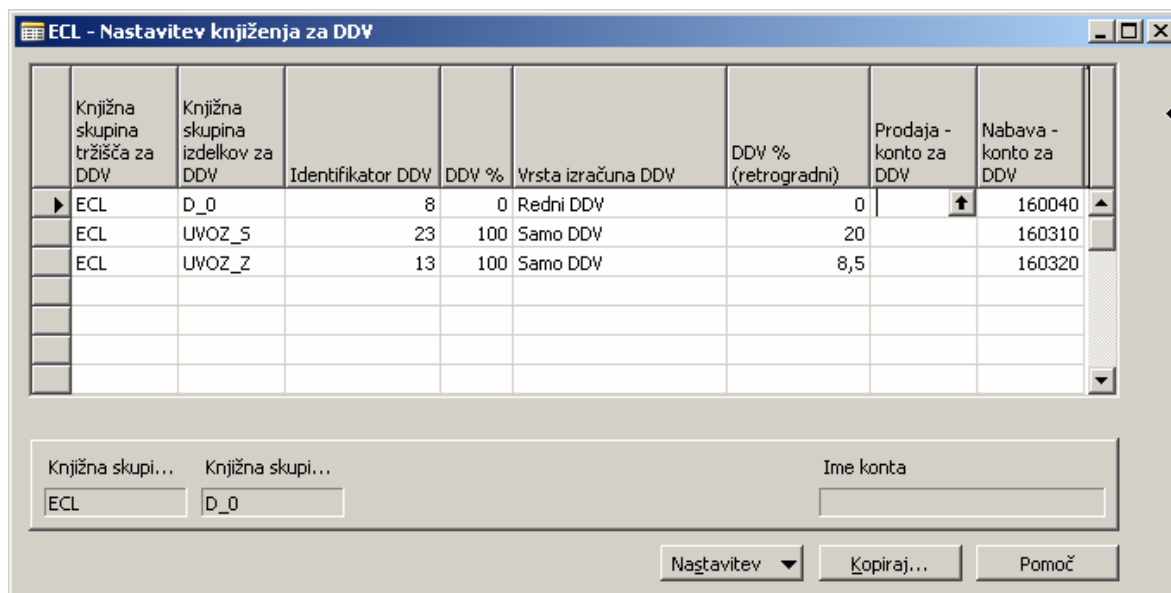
ECL - Nastavitev knjiženja za DDV

| Knjižna skupina tržišča za DDV | Knjižna skupina izdelkov za DDV | Identifikator DDV | DDV % | Vrsta izračuna DDV | DDV % (retrogradni) | Prodaja - konto za DDV | Nabava - konto za DDV |
|---|---|---|---|---|---|---|---|
| ECL | D_0 | 8 | 0 | Redni DDV | 0 | | 160040 |
| ECL | UVOZ_S | 23 | 100 | Samo DDV | 20 | | 160310 |
| ECL | UVOZ_Z | 13 | 100 | Samo DDV | 8,5 | | 160320 |

Knjižna skupi... Knjižna skupi... Ime konta

ECL D_0

Nastavitev Kopiraj... Pomoč